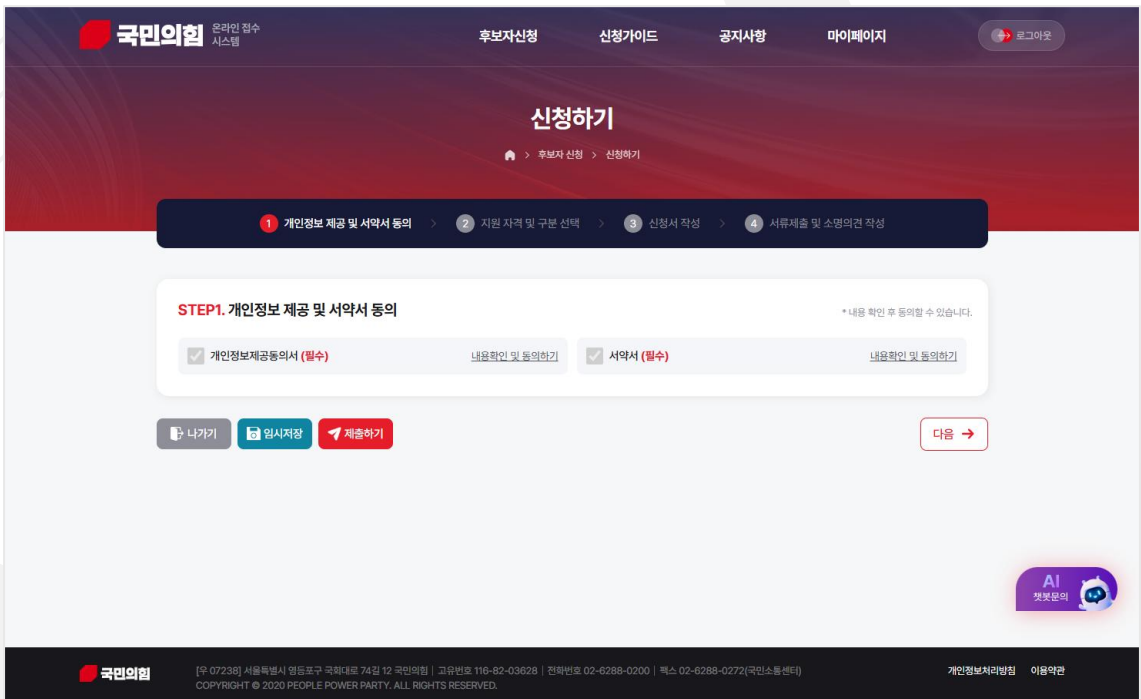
국민의힘 온라인 접수 시스템

후보자신청 신청가이드 공지사항 마이페이지

로그아웃

신청하기

후보자 신청 > 신청하기

1 개인정보 제공 및 서약서 동의 > 2 지원 자격 및 구분 선택 > 3 신청서 작성 > 4 서류제출 및 소명의견 작성

STEP1. 개인정보 제공 및 서약서 동의

* 내용 확인 후 동의할 수 있습니다.

개인정보제공동의서 (필수) 내용확인 및 동의하기

서약서 (필수) 내용확인 및 동의하기

나가기 임시저장 제출하기

다음 →

AI 챗봇문의

국민의힘

[우 07238] 서울특별시 영등포구 국회대로 74길 12 국민의힘 | 고유번호 116-82-03628 | 전화번호 02-6288-0200 | 팩스 02-6288-0272(국민소통센터)
COPYRIGHT © 2020 PEOPLE POWER PARTY. ALL RIGHTS RESERVED.

개인정보처리방침 이용약관